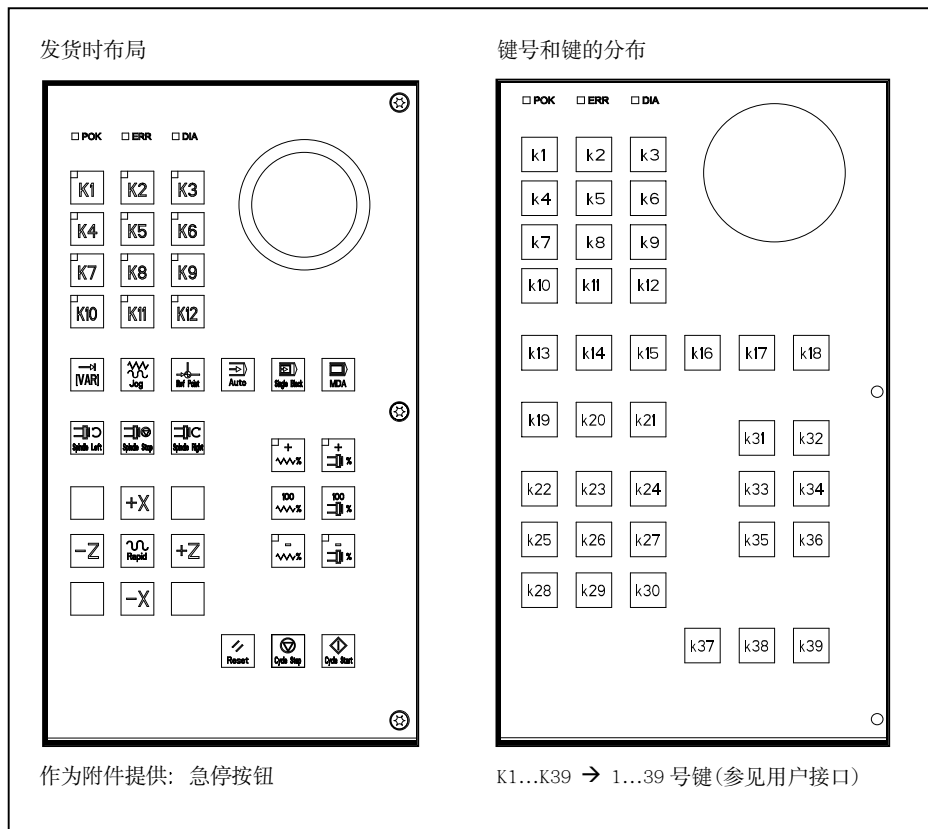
发货时布局

POK ERR DIA

K1 K2 K3
K4 K5 K6
K7 K8 K9
K10 K11 K12

[VAR] Jog Ref Point Auto Single Block MDA

Spindle Left Spindle Stop Spindle Right

+X
-Z Rapid +Z
-X

100
100

Reset Cycle Stop Cycle Start

作为附件提供：急停按钮

键号和键的分布

POK ERR DIA

k1 k2 k3
k4 k5 k6
k7 k8 k9
k10 k11 k12

k13 k14 k15 k16 k17 k18

k19 k20 k21 k31 k32

k22 k23 k24 k33 k34

k25 k26 k27 k35 k36

k28 k29 k30

k37 k38 k39

K1...K39 → 1...39 号键(参见用户接口)